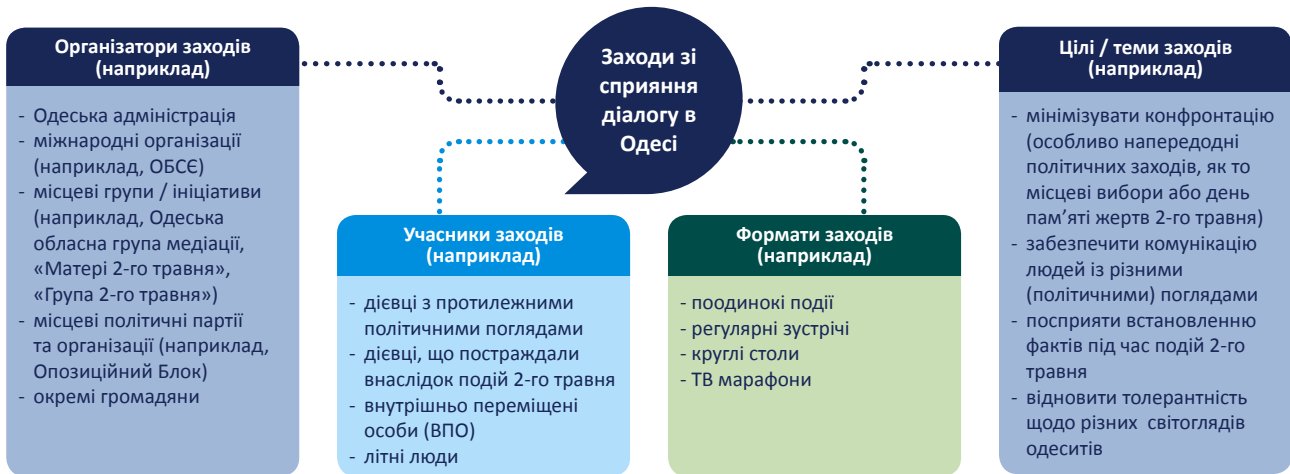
Заходи зі сприяння діалогу в Одесі

Організатори заходів (наприклад)

- Одеська адміністрація
- міжнародні організації (наприклад, ОБСЄ)
- місцеві групи / ініціативи (наприклад, Одеська обласна група медіації, «Матері 2-го травня», «Група 2-го травня»)
- місцеві політичні партії та організації (наприклад, Опозиційний Блок)
- окремі громадяни

Учасники заходів (наприклад)

- дієвці з протилежними політичними поглядами
- дієвці, що постраждали внаслідок подій 2-го травня
- внутрішньо переміщені особи (ВПО)
- літні люди

Формати заходів (наприклад)

- поодинокі події
- регулярні зустрічі
- круглі столи
- ТВ марафони

Цілі / теми заходів (наприклад)

- мінімізувати конфронтацію (особливо напередодні політичних заходів, як то місцеві вибори або день пам'яті жертв 2-го травня)
- забезпечити комунікацію людей із різними (політичними) поглядами
- посприяти встановленню фактів під час подій 2-го травня
- відновити толерантність щодо різних світоглядів одеситів